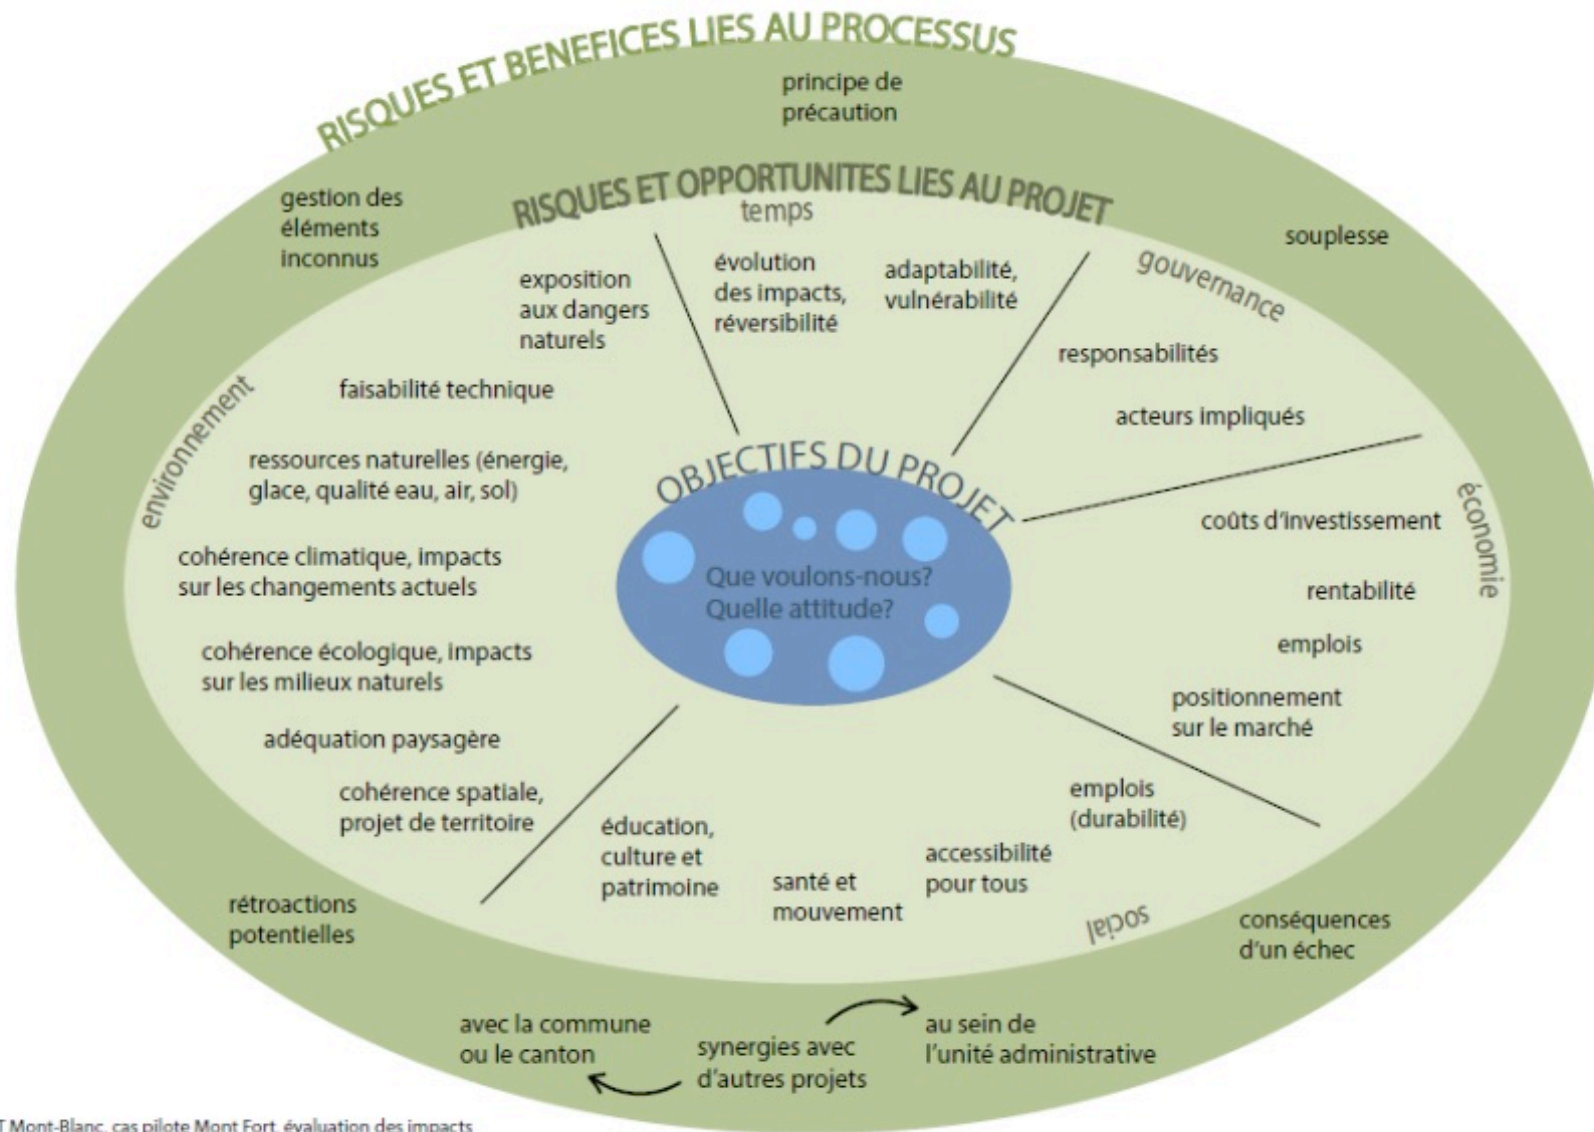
RISQUES ET BENEFICES LIES AU PROCESSUS

principe de précaution

gestion des éléments inconnus

RISQUES ET OPPORTUNITES LIES AU PROJET

temps

souplesse

exposition aux dangers naturels

évolution des impacts, réversibilité

adaptabilité, vulnérabilité

gouvernance

responsabilités

acteurs impliqués

environnement

faisabilité technique

ressources naturelles (énergie, glace, qualité eau, air, sol)

OBJECTIFS DU PROJET

Que voulons-nous? Quelle attitude?

économie

coûts d'investissement

rentabilité

emplois

positionnement sur le marché

cohérence climatique, impacts sur les changements actuels

cohérence écologique, impacts sur les milieux naturels

adéquation paysagère

cohérence spatiale, projet de territoire

éducation, culture et patrimoine

santé et mouvement

accessibilité pour tous

emplois (durabilité)

social

rétroactions potentielles

conséquences d'un échec

avec la commune ou le canton

synergies avec d'autres projets

au sein de l'unité administrative

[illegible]T Mont-Blanc, cas pilote Mont Fort, évaluation des impacts